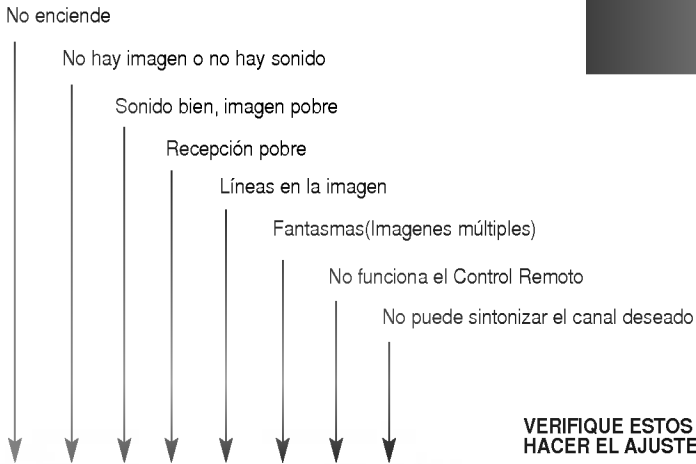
No enciende

No hay imagen o no hay sonido

Sonido bien, imagen pobre

Recepción pobre

Líneas en la imagen

Fantasmas(Imagenes múltiples)

No funciona el Control Remoto

No puede sintonizar el canal deseado

VERIFIQUE ESTOS
HACER EL AJUSTE